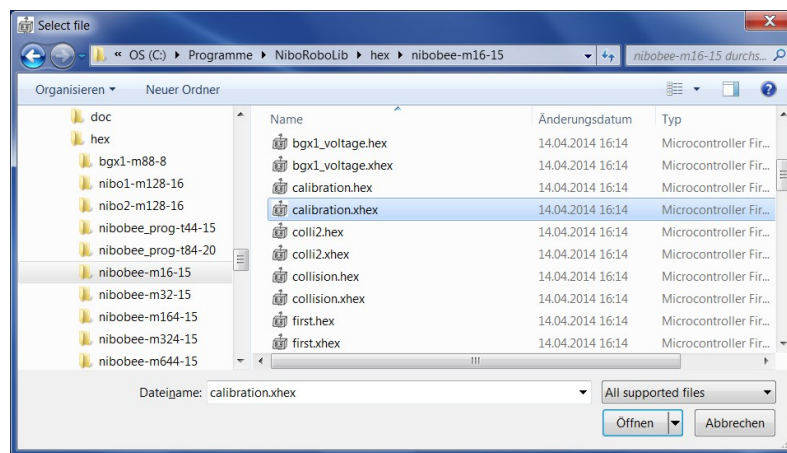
Select file

« OS (C:) ▸ Programme ▸ NiboRoboLib ▸ hex ▸ nibobee-m16-15

nibobee-m16-15 durchs...

Organisieren ▾ Neuer Ordner

doc
hex
bgx1-m88-8
nibo1-m128-16
nibo2-m128-16
nibobee_prog-t44-15
nibobee_prog-t84-20
nibobee-m16-15
nibobee-m32-15
nibobee-m164-15
nibobee-m324-15
nibobee-m644-15

| Name | Änderungsdatum | Typ |
|---|---|---|
| bgx1_voltage.hex | 14.04.2014 16:14 | Microcontroller Fir... |
| bgx1_voltage.xhex | 14.04.2014 16:14 | Microcontroller Fir... |
| calibration.hex | 14.04.2014 16:14 | Microcontroller Fir... |
| calibration.xhex | 14.04.2014 16:14 | Microcontroller Fir... |
| colli2.hex | 14.04.2014 16:14 | Microcontroller Fir... |
| colli2.xhex | 14.04.2014 16:14 | Microcontroller Fir... |
| collision.hex | 14.04.2014 16:14 | Microcontroller Fir... |
| collision.xhex | 14.04.2014 16:14 | Microcontroller Fir... |
| first.hex | 14.04.2014 16:14 | Microcontroller Fir... |
| first.xhex | 14.04.2014 16:14 | Microcontroller Fir... |

Dateiname: calibration.xhex

All supported files

Öffnen

Abbrechen